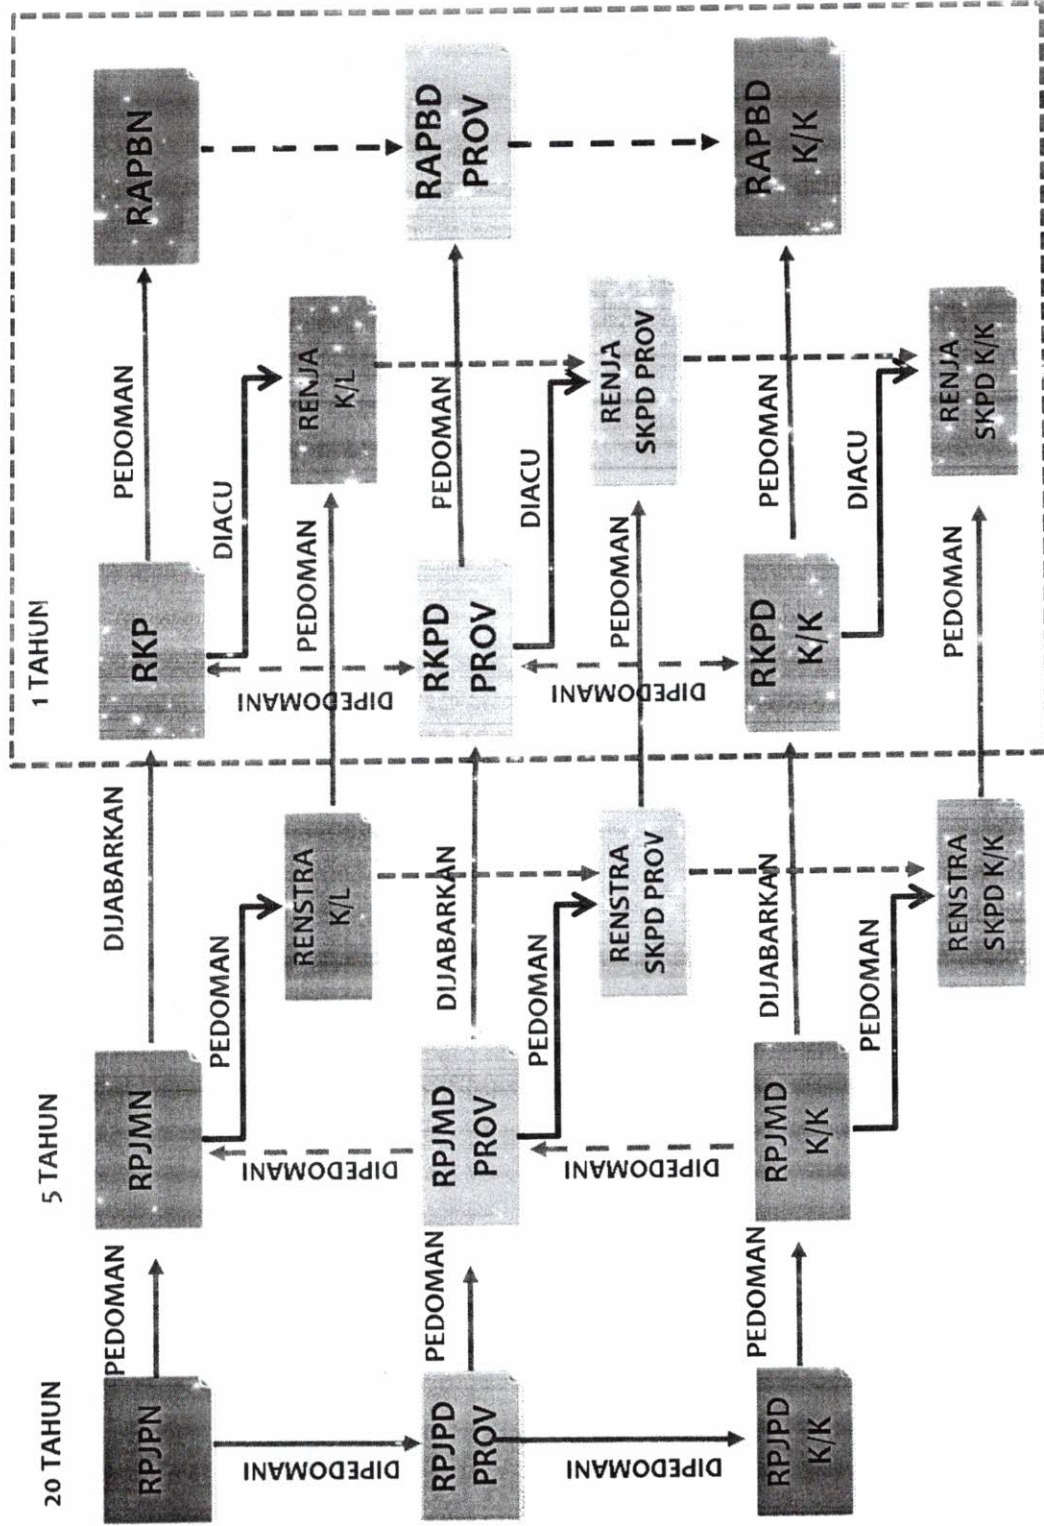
20 TAHUN

RPJPN

PEDOMAN

DIPEDOMANI

RPJPD PROV

PEDOMAN

DIPEDOMANI

RPJPD K/K

PEDOMAN

5 TAHUN

RPJMN

PEDOMAN

DIPEDOMANI

RPJMD PROV

PEDOMAN

DIPEDOMANI

RPJMD K/K

PEDOMAN

DIJABARKAN

RENSTRA K/L

DIJABARKAN

RENSTRA SKPD PROV

DIJABARKAN

RENSTRA SKPD K/K

1 TAHUN

RKP

DIACU

PEDOMAN

DIPEDOMANI

RKPD PROV

DIACU

PEDOMAN

DIPEDOMANI

RKPD K/K

DIACU

PEDOMAN

PEDOMAN

RENJA K/L

PEDOMAN

RENJA SKPD PROV

PEDOMAN

RENJA SKPD K/K

RAPBN

RAPBD PROV

RAPBD K/K